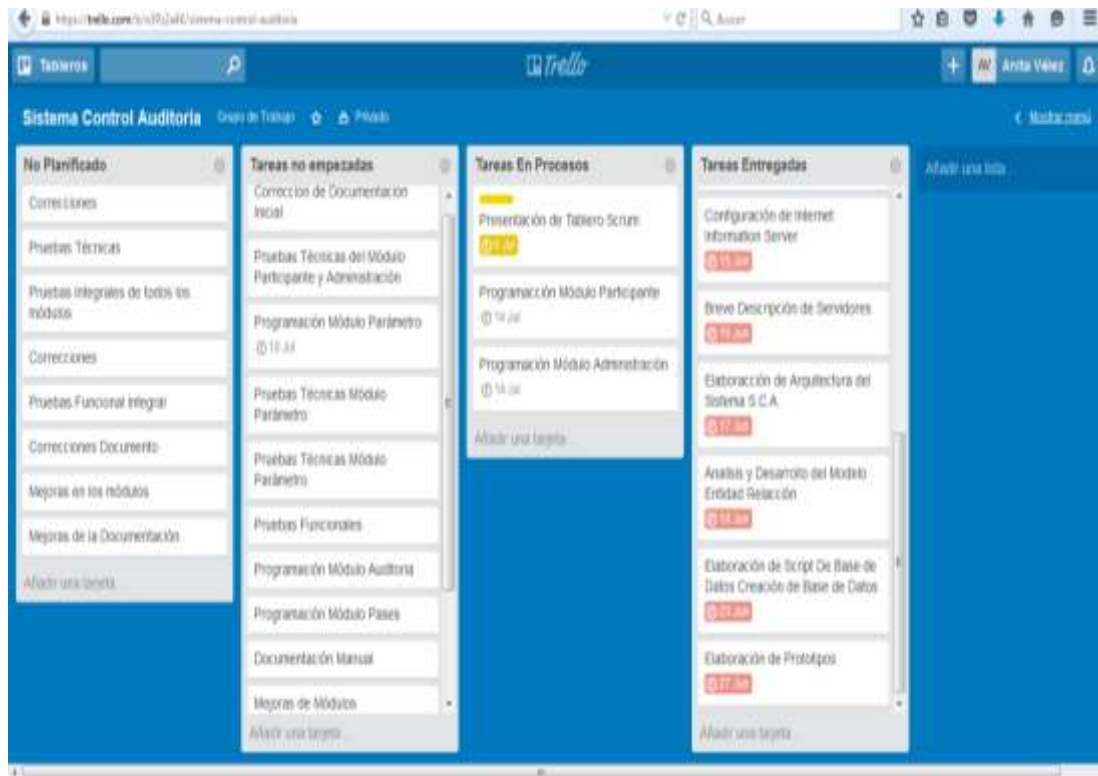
https://trello.com/b/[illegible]/sistema-control-auditoria

Buscar

Tableros

Trello

AV Anita Vélez

Sistema Control Auditoria Grupo de Trabajo Privado

Mostrar menú

No Planificado

Correcciones

Pruebas Técnicas

Pruebas integrales de todos los módulos

Correcciones

Pruebas Funcional integral

Correcciones Documento

Mejoras en los módulos

Mejoras de la Documentación

Añadir una tarjeta...

Tareas no empezadas

Correccion de Documentación Inicial

Pruebas Técnicas del Módulo Participante y Administración

Programación Módulo Parámetro

15 Jul

Pruebas Técnicas Módulo Parámetro

Pruebas Técnicas Módulo Parámetro

Pruebas Funcionales

Programación Módulo Auditoria

Programación Módulo Pases

Documentación Manual

Mejoras de Módulos

Añadir una tarjeta...

Tareas En Procesos

Presentación de Tablero Scrum

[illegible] Jul

Programacción Módulo Participante

14 Jul

Programación Módulo Administración

14 Jul

Añadir una tarjeta...

Tareas Entregadas

Configuración de Internet Information Server

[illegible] Jul

Breve Descripción de Servidores

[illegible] Jul

Elaboracción de Arquitectura del Sistema S.C.A.

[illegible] Jul

Analisis y Desarrollo del Modelo Entidad Relacción

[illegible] Jul

Elaboración de Script De Base de Datos Creación de Base de Datos

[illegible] Jul

Elaboración de Prototipos

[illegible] Jul

Añadir una tarjeta...

Añadir una lista...